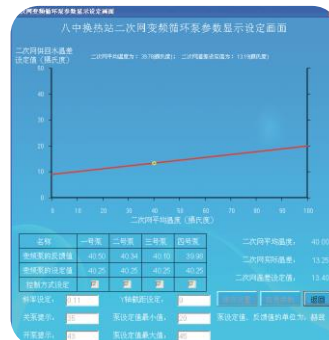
八中变频循环泵参数显示设定画面

八中换热站二次网变频循环泵参数显示设定画面

二次网回水温度设定值（摄氏度）

二次网平均温度为：39.78摄氏度；二次网温度设定值为：13.16摄氏度

50
40
30
20
10
0

0 10 20 30 40 50 60 70 80 90 100
二次网平均温度（摄氏度）

| 名称 | 一号泵 | 二号泵 | 三号泵 | 四号泵 |
|---|---|---|---|---|
| 变频泵频率值 | -40.50 | 40.34 | 40.50 | 39.98 |
| 变频泵频率设定值 | -40.25 | 40.25 | 40.25 | 40.25 |
| 控制方式设定 | | | | |

二次网平均温度： 40.00
二次网回网温度： 13.25
二次网温度设定值： 13.40

频率设定： 0.13 1轴鼓励设定： 1
关系显示： 45 泵设定值最小值： 40
频率显示： 25 泵设定值最大值： 0
泵设定值，反馈值的单位为：赫兹

返回